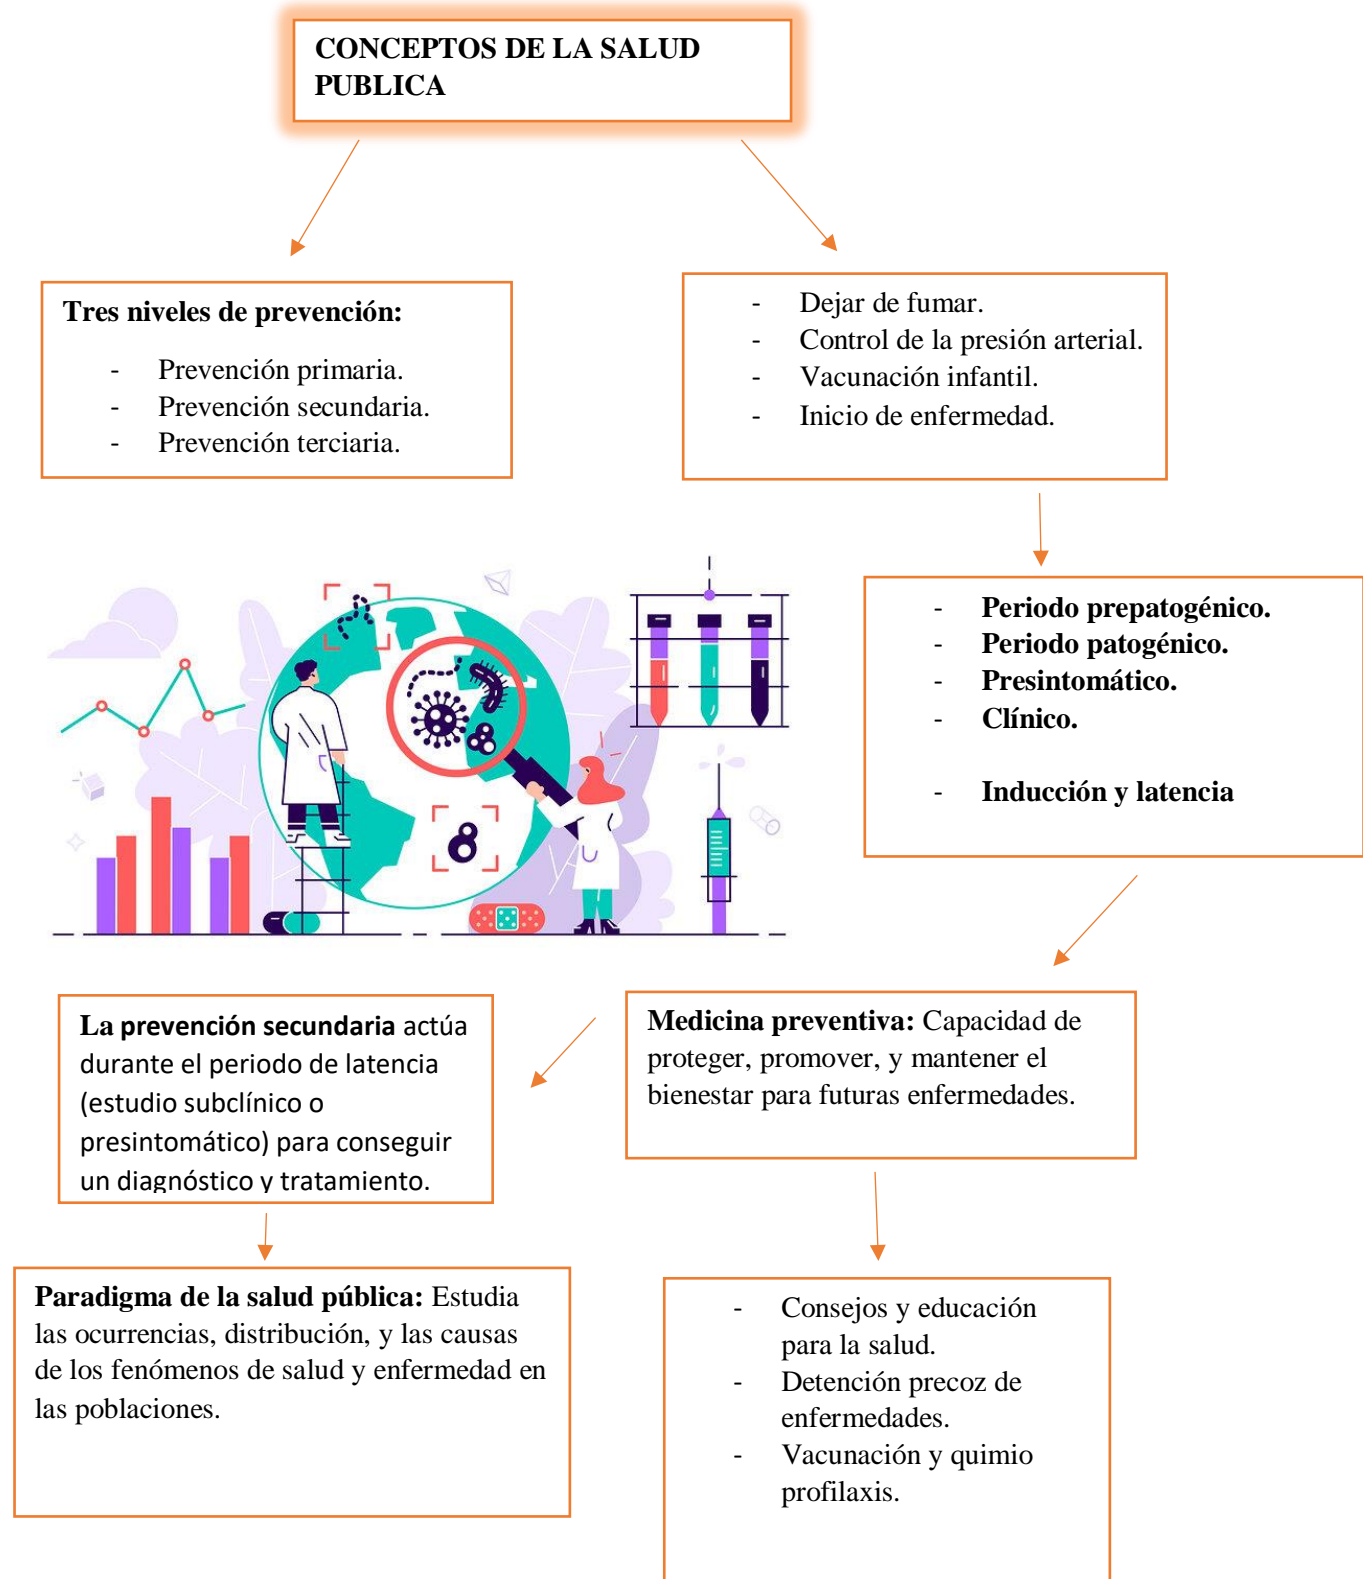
CONCEPTOS DE LA SALUD PUBLICA

**Tres niveles de prevención:**

- Prevención primaria.
- Prevención secundaria.
- Prevención terciaria.

- Dejar de fumar.
- Control de la presión arterial.
- Vacunación infantil.
- Inicio de enfermedad.

- **Periodo prepatogénico.**
- **Periodo patogénico.**
- **Presintomático.**
- **Clínico.**

- **Inducción y latencia**

**La prevención secundaria** actúa durante el periodo de latencia (estudio subclínico o presintomático) para conseguir un diagnóstico y tratamiento.

**Medicina preventiva:** Capacidad de proteger, promover, y mantener el bienestar para futuras enfermedades.

**Paradigma de la salud pública:** Estudia las ocurrencias, distribución, y las causas de los fenómenos de salud y enfermedad en las poblaciones.

- Consejos y educación para la salud.
- Detención precoz de enfermedades.
- Vacunación y quimio profilaxis.